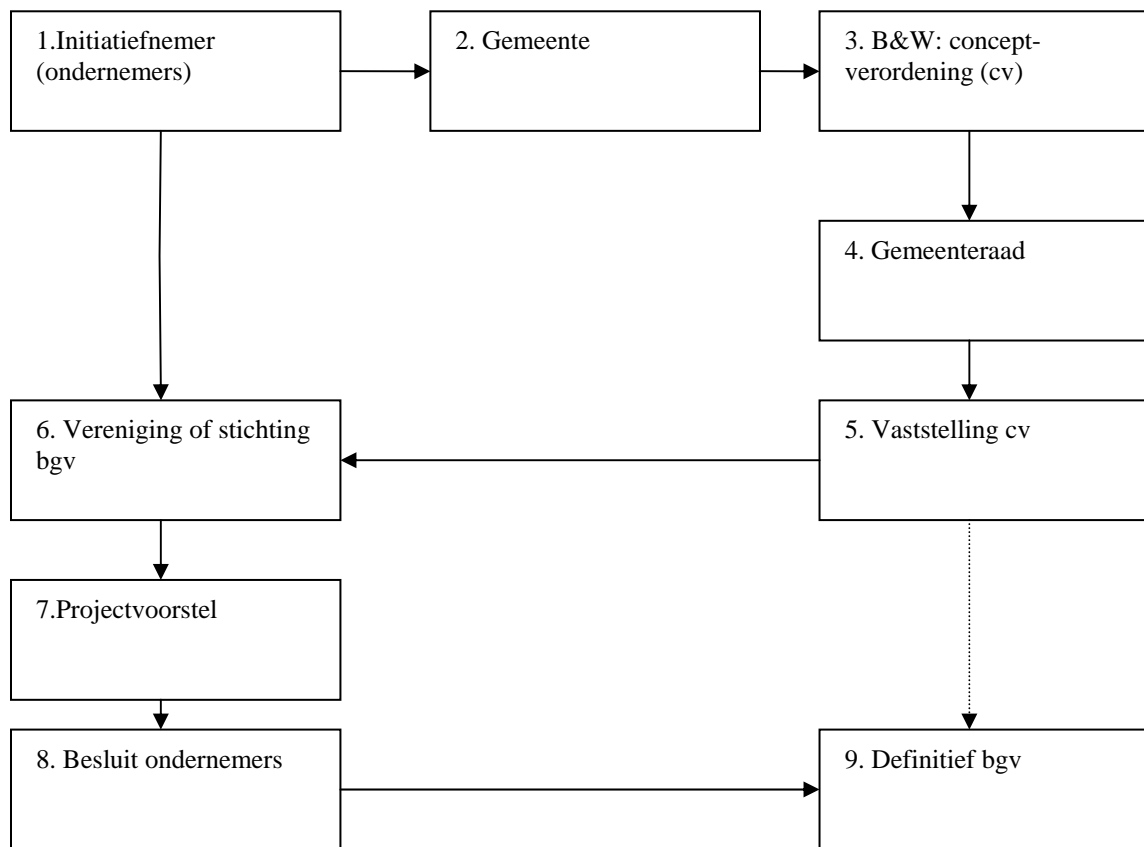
1.Initiatiefnemer (ondernemers)

2. Gemeente

3. B&W: concept-verordening (cv)

4. Gemeenteraad

5. Vaststelling cv

6. Vereniging of stichting bgv

7.Projectvoorstel

8. Besluit ondernemers

9. Definitief bgv